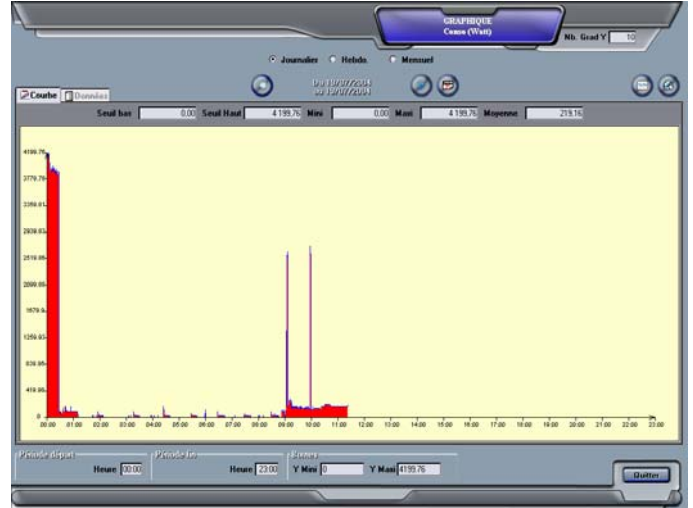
GRAPHIQUE
Conso (Watt)

Nb. Grad Y 10

Journalier Hebdo Mensuel

Du 13/07/2004
au 13/07/2004

Courbe Données

Seuil bas 0.00 Seuil Haut 4 199.76 Mini 0.00 Maxi 4 199.76 Moyenne 219.16

4199.76
3779.78
3359.81
2939.83
2519.86
2099.88
1679.9
1259.93
839.95
419.98
0

00:00 01:00 02:00 03:00 04:00 05:00 06:00 07:00 08:00 09:00 10:00 11:00 12:00 13:00 14:00 15:00 16:00 17:00 18:00 19:00 20:00 21:00 22:00 23:00

Période départ
Heure 00:00

Période fin
Heure 23:00

Bornes
Y Mini 0 Y Maxi 4199.76

Quitter